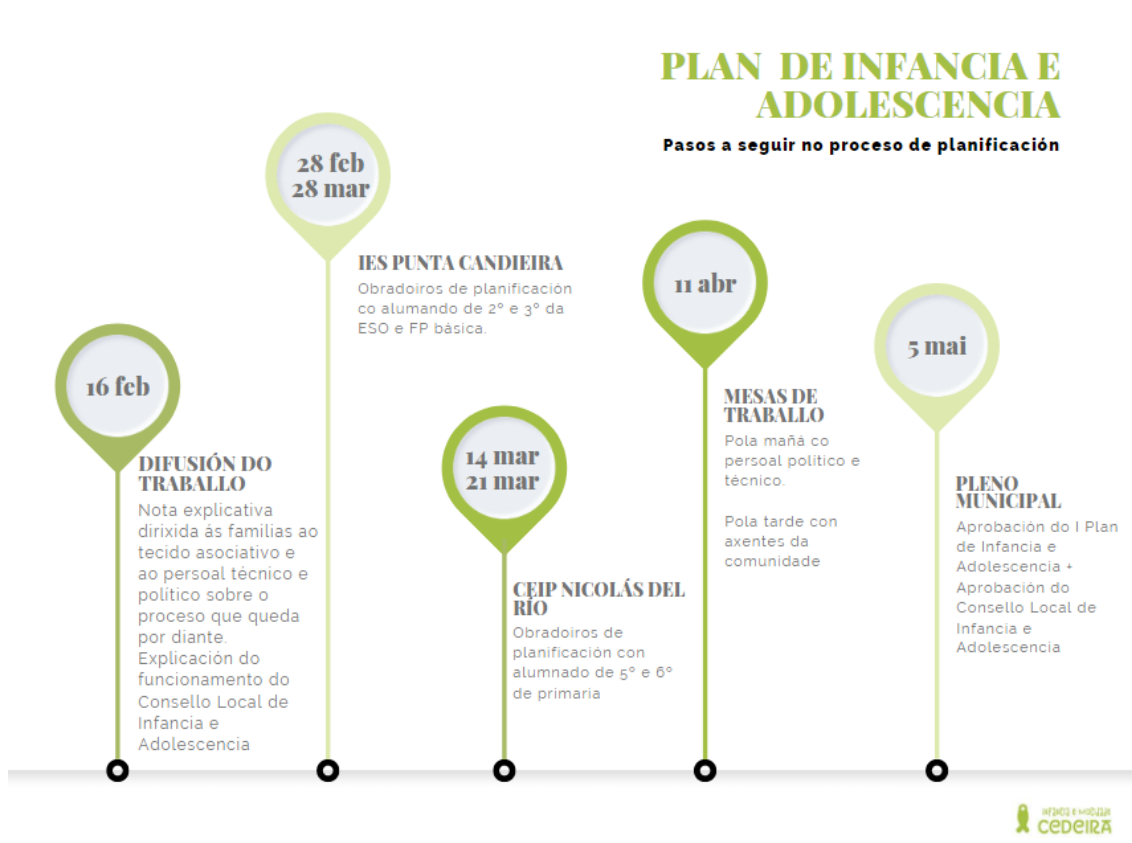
PLAN DE INFANCIA E ADOLESCENCIA

Pasos a seguir no proceso de planificación

16 feb

DIFUSIÓN DO TRABALLO

Nota explicativa dirixida ás familias ao tecido asociativo e ao persoal técnico e político sobre o proceso que queda por diante. Explicación do funcionamento do Consello Local de Infancia e Adolescencia

28 feb
28 mar

IES PUNTA CANDIEIRA

Obradoiros de planificación co alumnado de 2º e 3º da ESO e FP básica.

14 mar
21 mar

CEIP NICOLÁS DEL RÍO

Obradoiros de planificación con alumnado de 5º e 6º de primaria

11 abr

MESAS DE TRABALLO

Pola mañá co persoal político e técnico.

Pola tarde con axentes da comunidade

5 mai

PLENO MUNICIPAL

Aprobación do I Plan de Infancia e Adolescencia + Aprobación do Consello Local de Infancia e Adolescencia

infancia e mocidade
CEDEIRA